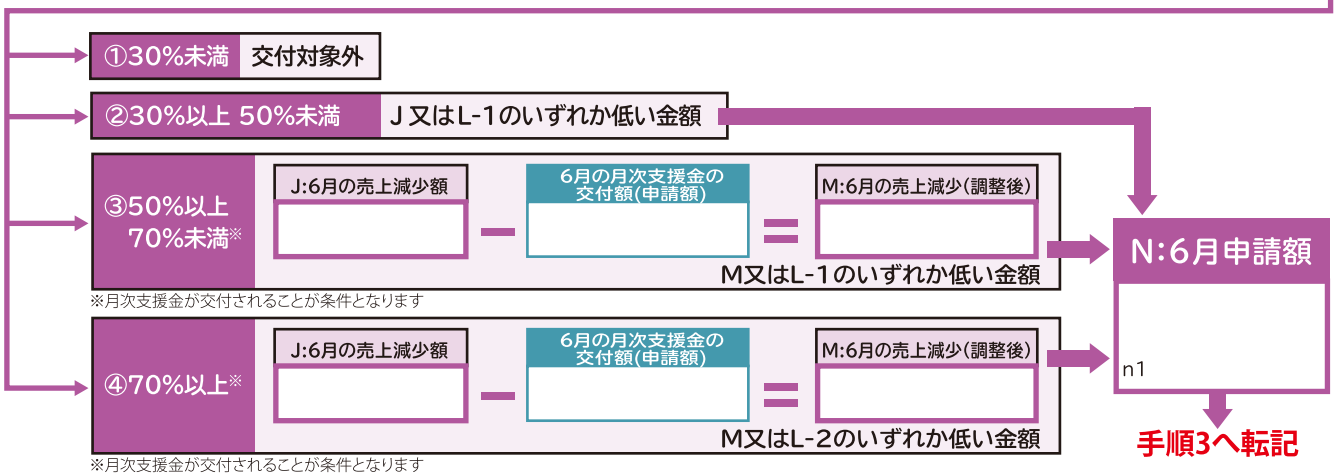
①30%未満 交付対象外

②30%以上 50%未満 J又はL-1のいずれか低い金額

③50%以上 70%未満※

J:6月の売上減少額

－

6月の月次支援金の交付額(申請額)

＝

M:6月の売上減少(調整後)

M又はL-1のいずれか低い金額

※月次支援金が交付されることが条件となります

④70%以上※

J:6月の売上減少額

－

6月の月次支援金の交付額(申請額)

＝

M:6月の売上減少(調整後)

M又はL-2のいずれか低い金額

※月次支援金が交付されることが条件となります

N:6月申請額

n1

手順3へ転記